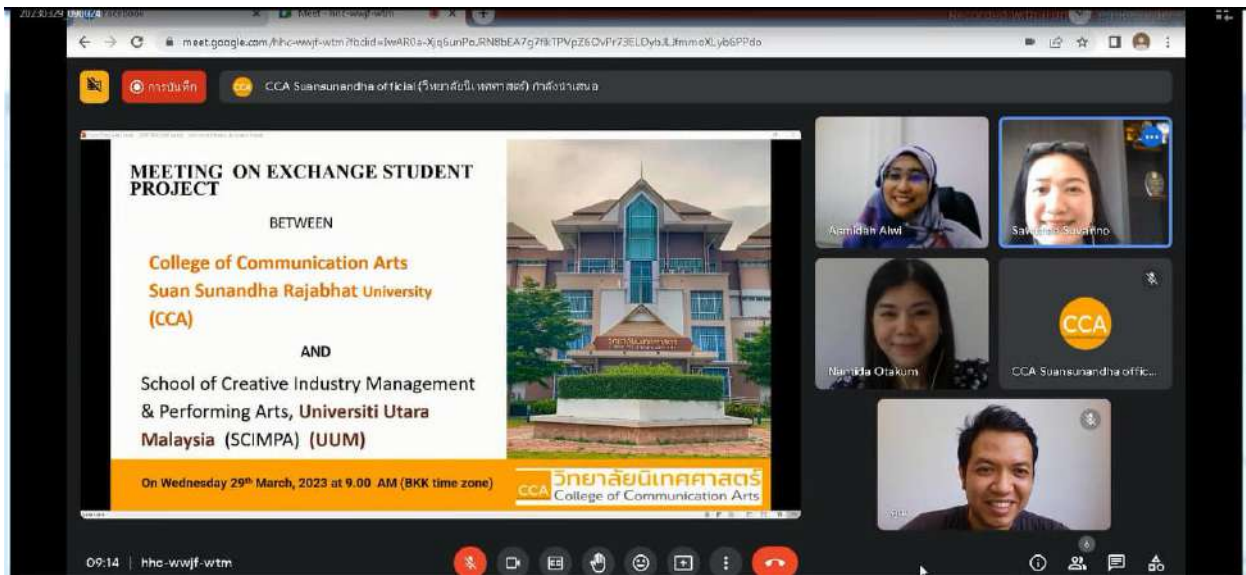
meet.google.com/hhc-wwjf-wtm?fbclid=IwAR0a-Xjq6unPoJRN8bEA7g7fkTPVpZ6OvPr73ELDybJLJfmmeXLyb6PPdo

การบันทึก

CCA Suansunandha official (วิทยาลัยนิเทศศาสตร์) กำลังนำเสนอ

MEETING ON EXCHANGE STUDENT PROJECT

BETWEEN

College of Communication Arts Suan Sunandha Rajabhat University (CCA)

AND

School of Creative Industry Management & Performing Arts, Universiti Utara Malaysia (SCIMPA) (UUM)

On Wednesday 29th March, 2023 at 9.00 AM (BKK time zone)

CCA วิทยาลัยนิเทศศาสตร์ College of Communication Arts

Asmidah Alwi

Sawitree Suvanno

Namida Otakum

CCA

CCA Suansunandha offic...

09:14 | hhc-wwjf-wtm

6